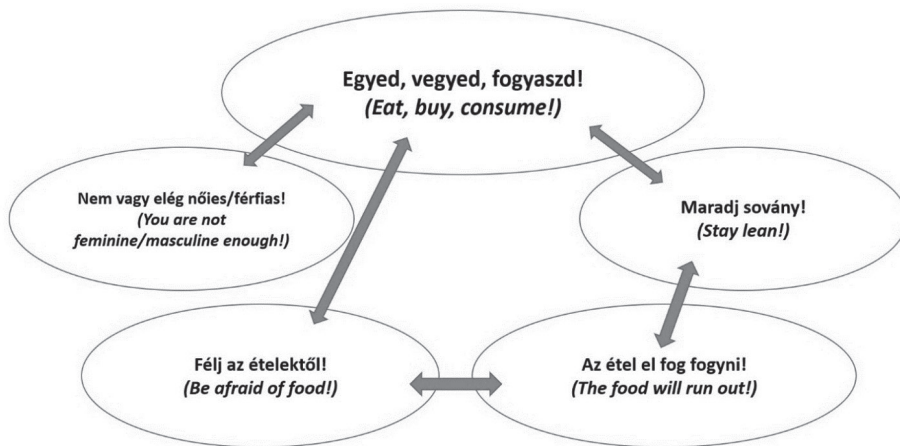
Egyed, vegyed, fogyaszd!
*(Eat, buy, consume!)*

Nem vagy elég nőies/férfias!
*(You are not feminine/masculine enough!)*

Maradj sovány!
*(Stay lean!)*

Félj az ételektől!
*(Be afraid of food!)*

Az étel el fog fogyni!
*(The food will run out!)*